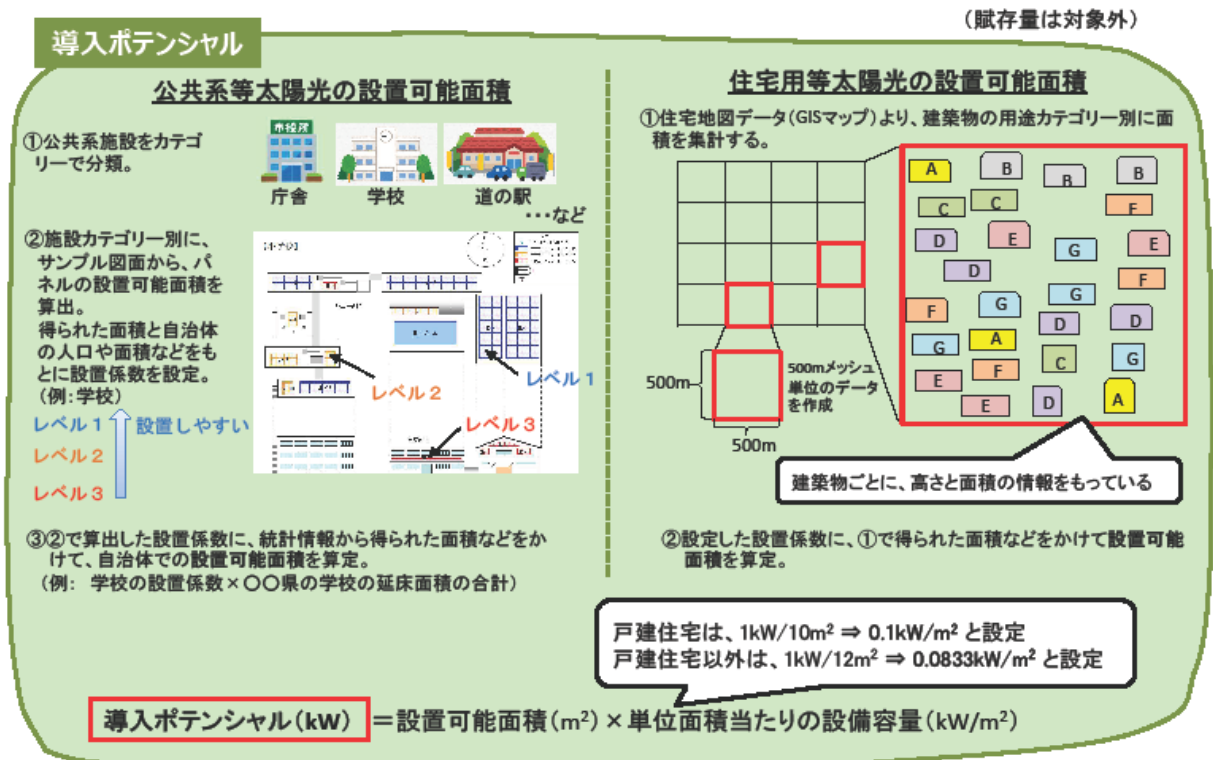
（賦存量は対象外）

導入ポテンシャル

公共系等太陽光の設置可能面積

①公共系施設をカテゴリーで分類。

市役所

庁舎　学校　道の駅

・・・など

②施設カテゴリー別に、サンプル図面から、パネルの設置可能面積を算出。
得られた面積と自治体の人口や面積などをもとに設置係数を設定。
（例：学校）

レベル１　設置しやすい
レベル２
レベル３

レベル２
レベル１
レベル３

③②で算出した設置係数に、統計情報から得られた面積などをかけて、自治体での設置可能面積を算定。
（例：学校の設置係数×〇〇県の学校の延床面積の合計）

住宅用等太陽光の設置可能面積

①住宅地図データ（GISマップ）より、建築物の用途カテゴリー別に面積を集計する。

A B B B
C C F
D E G E
D F
F G G D D
G A C G
E F D A
E

500m
500mメッシュ単位のデータを作成
500m

建築物ごとに、高さと面積の情報をもっている

②設定した設置係数に、①で得られた面積などをかけて設置可能面積を算定。

戸建住宅は、1kW/10m$^2$ ⇒ 0.1kW/m$^2$ と設定
戸建住宅以外は、1kW/12m$^2$ ⇒ 0.0833kW/m$^2$ と設定

導入ポテンシャル（kW）＝設置可能面積（m$^2$）×単位面積当たりの設備容量（kW/m$^2$）